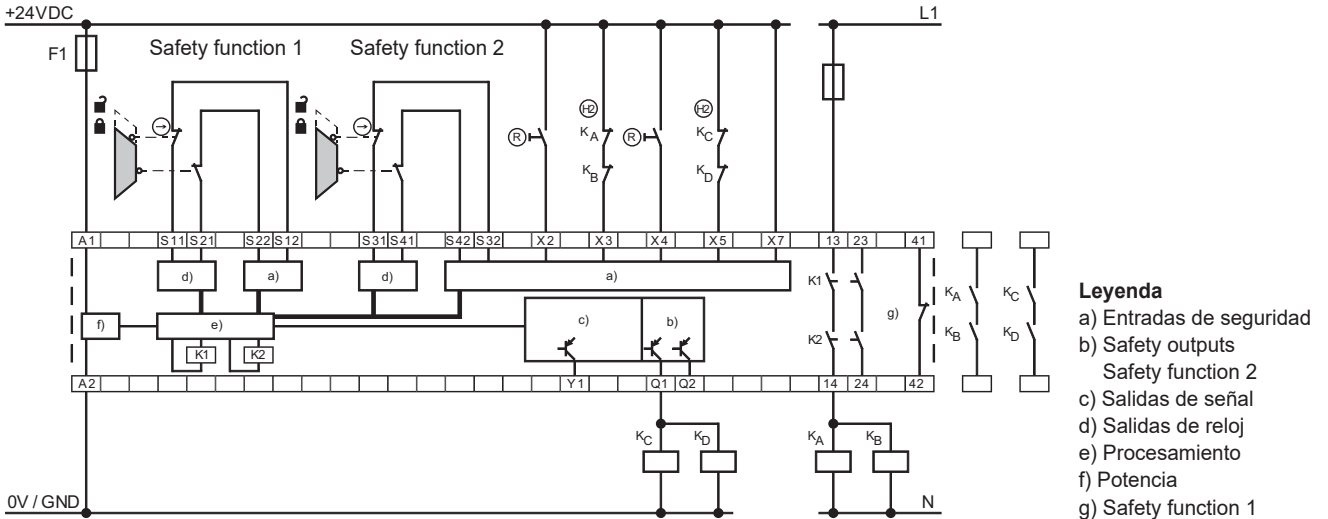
+24VDC
L1
F1
Safety function 1
Safety function 2
R
H2
$K_A$
R
H2
$K_C$
$K_B$
$K_D$
A1
S11
S21
S22
S12
S31
S41
S42
S32
X2
X3
X4
X5
X7
13
23
41
d)
a)
d)
a)
K1
$K_A$
$K_C$
f)
e)
c)
b)
g)
K1
K2
K2
$K_B$
$K_D$
A2
Y1
Q1
Q2
14
24
42
$K_C$
$K_D$
$K_A$
$K_B$
0V / GND
N

Leyenda
a) Entradas de seguridad
b) Safety outputs Safety function 2
c) Salidas de señal
d) Salidas de reloj
e) Procesamiento
f) Potencia
g) Safety function 1